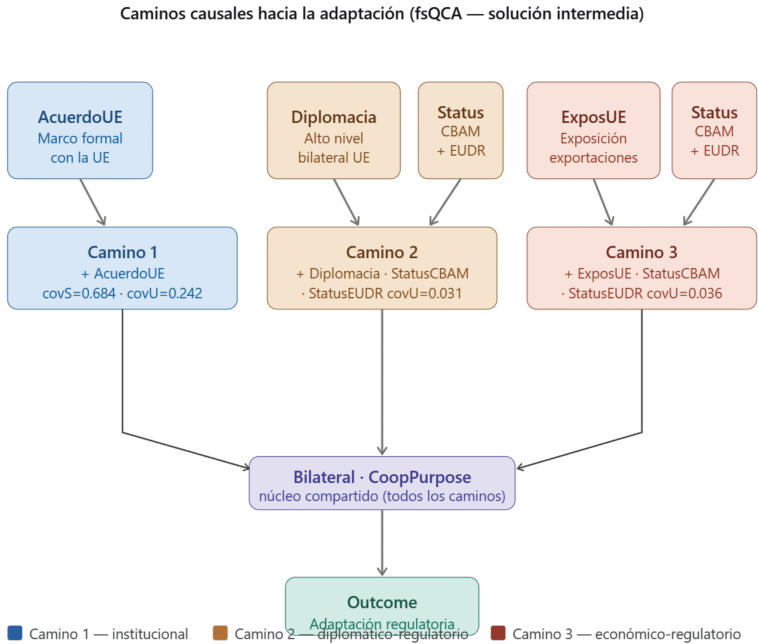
Caminos causales hacia la adaptación (fsQCA — solución intermedia)

AcuerdoUE
Marco formal con la UE

Diplomacia
Alto nivel bilateral UE

Status
CBAM + EUDR

ExposUE
Exposición exportaciones

Status
CBAM + EUDR

Camino 1
+ AcuerdoUE
covS=0.684 · covU=0.242

Camino 2
+ Diplomacia · StatusCBAM · StatusEUDR covU=0.031

Camino 3
+ ExposUE · StatusCBAM · StatusEUDR covU=0.036

Bilateral · CoopPurpose
núcleo compartido (todos los caminos)

Outcome
Adaptación regulatoria

Camino 1 — institucional
Camino 2 — diplomático-regulatorio
Camino 3 — económico-regulatorio